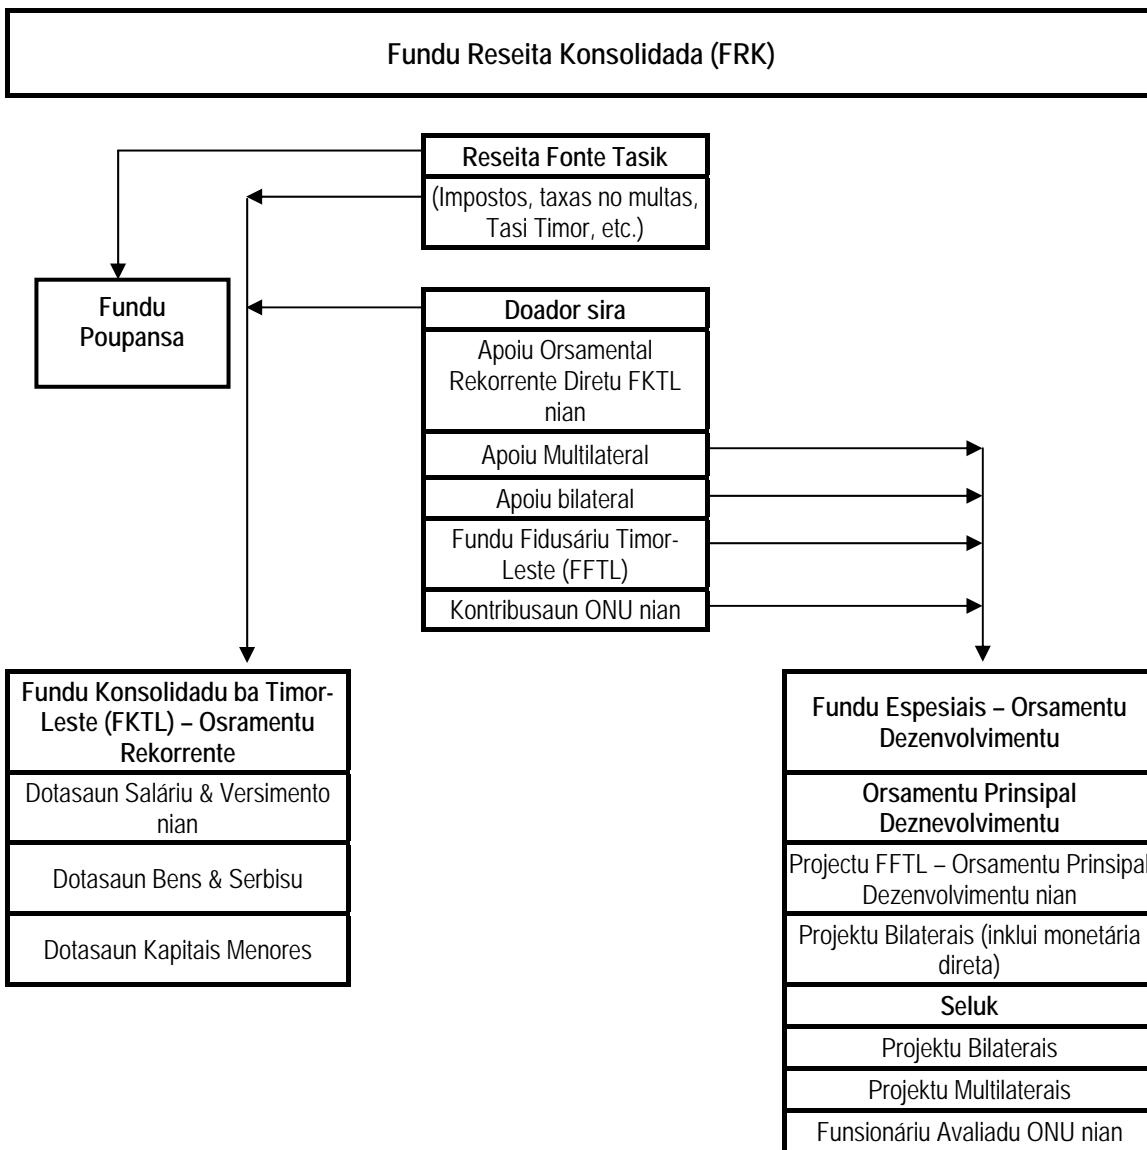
Fundu Reseita Konsolidada (FRK)

Reseita Fonte Tasik

(Impostos, taxas no multas, Tasi Timor, etc.)

Fundu Poupansa

Doador sira

Apoiu Orsamental Rekorrente Diretu FKTL nian

Apoiu Multilateral

Apoiu bilateral

Fundu Fidusáriu Timor-Leste (FFTL)

Kontribusaun ONU nian

Fundu Konsolidadu ba Timor-Leste (FKTL) – Osramentu Rekorrente

Dotasaun Saláriu & Versimento nian

Dotasaun Bens & Serbisu

Dotasaun Kapitais Menores

Fundu Espesiais – Orsamentu Dezenvolvimentu

Orsamentu Prinsipal Deznevolvimentu

Projectu FFTL – Orsamentu Prinsipal Dezenvolvimentu nian

Projektu Bilaterais (inklui monetária direta)

Seluk

Projektu Bilaterais

Projektu Multilaterais

Funsionáriu Avaliadu ONU nian